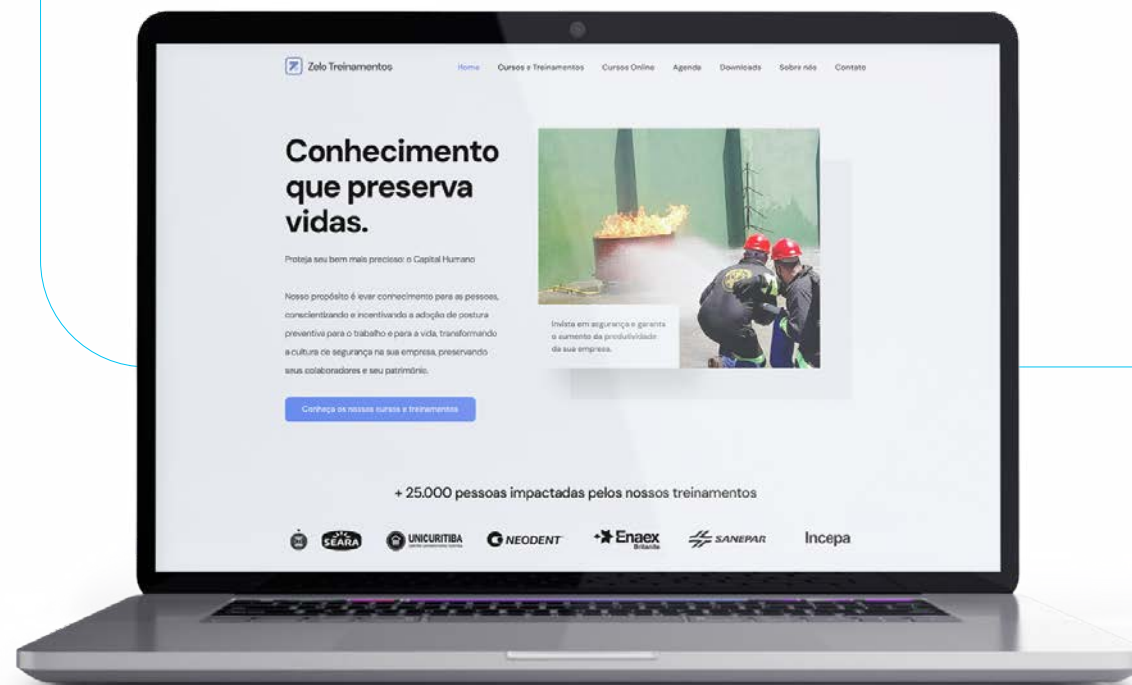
Zelo Treinamentos

Home Cursos e Treinamentos Cursos Online Agenda Downloads Sobre nós Contato

Conhecimento que preserva vidas.

Proteja seu bem mais precioso: o Capital Humano

Nosso propósito é levar conhecimento para as pessoas, conscientizando e incentivando a adoção de postura preventiva para o trabalho e para a vida, transformando a cultura de segurança na sua empresa, preservando seus colaboradores e seu patrimônio.

Conheça os nossos cursos e treinamentos

Invista em segurança e garanta o aumento da produtividade da sua empresa.

+ 25.000 pessoas impactadas pelos nossos treinamentos

SEARA UNICURITIBA NEODENT Enaex Britanite SANEPAR Incepa